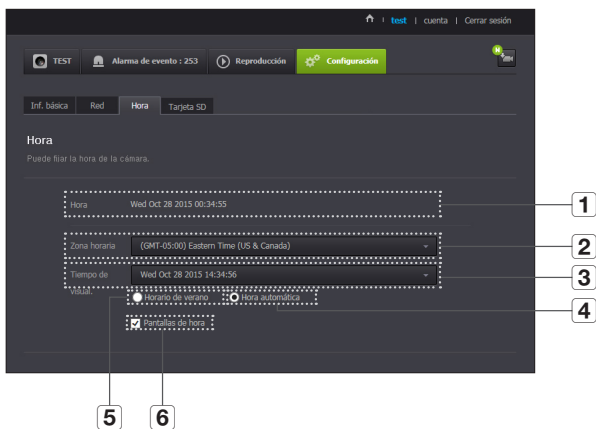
test | cuenta | Cerrar sesión

TEST

Alarma de evento : 253

Reproducción

Configuración

Inf. básica

Red

Hora

Tarjeta SD

Hora

Puede fijar la hora de la cámara.

Hora Wed Oct 28 2015 00:34:55

Zona horaria (GMT-05:00) Eastern Time (US & Canada)

Tiempo de visual. Wed Oct 28 2015 14:34:56

Horario de verano

Hora automática

Pantallas de hora

1

2

3

4

5

6